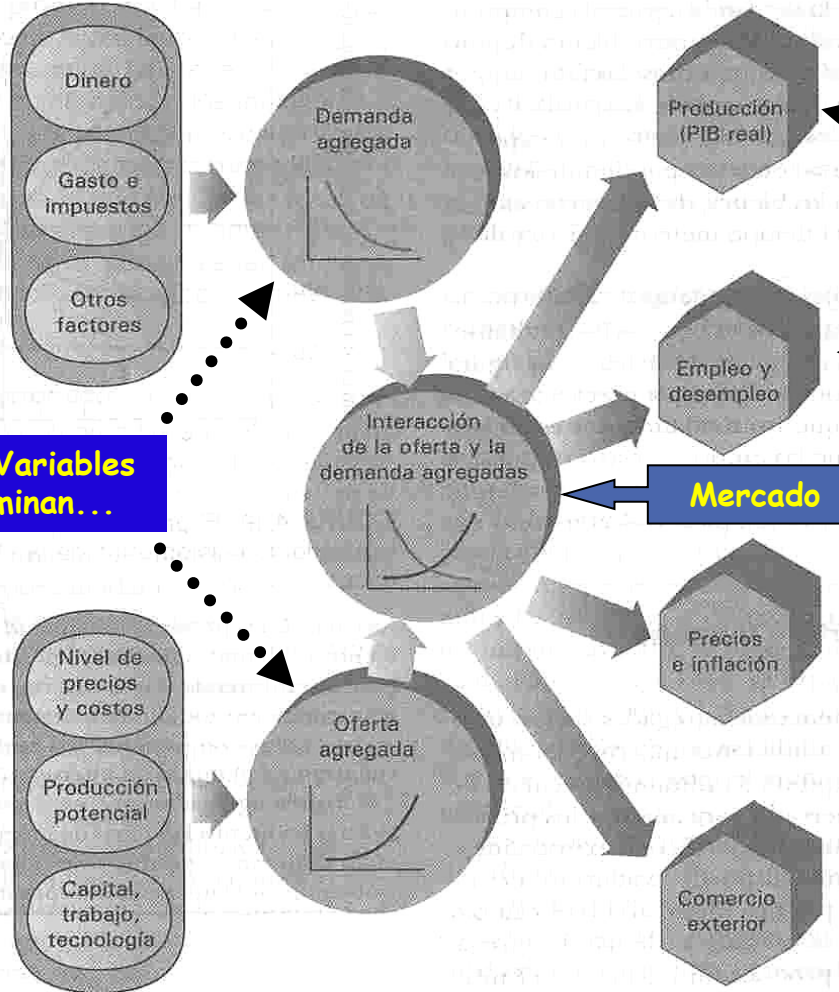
Dinero

Gasto e impuestos

Otros factores

Demanda agregada

Producción (PIB real)

Interacción de la oferta y la demanda agregadas

Empleo y desempleo

Variables
minan...

Mercado

Nivel de precios y costos

Producción potencial

Capital, trabajo, tecnología

Oferta agregada

Precios e inflación

Comercio exterior